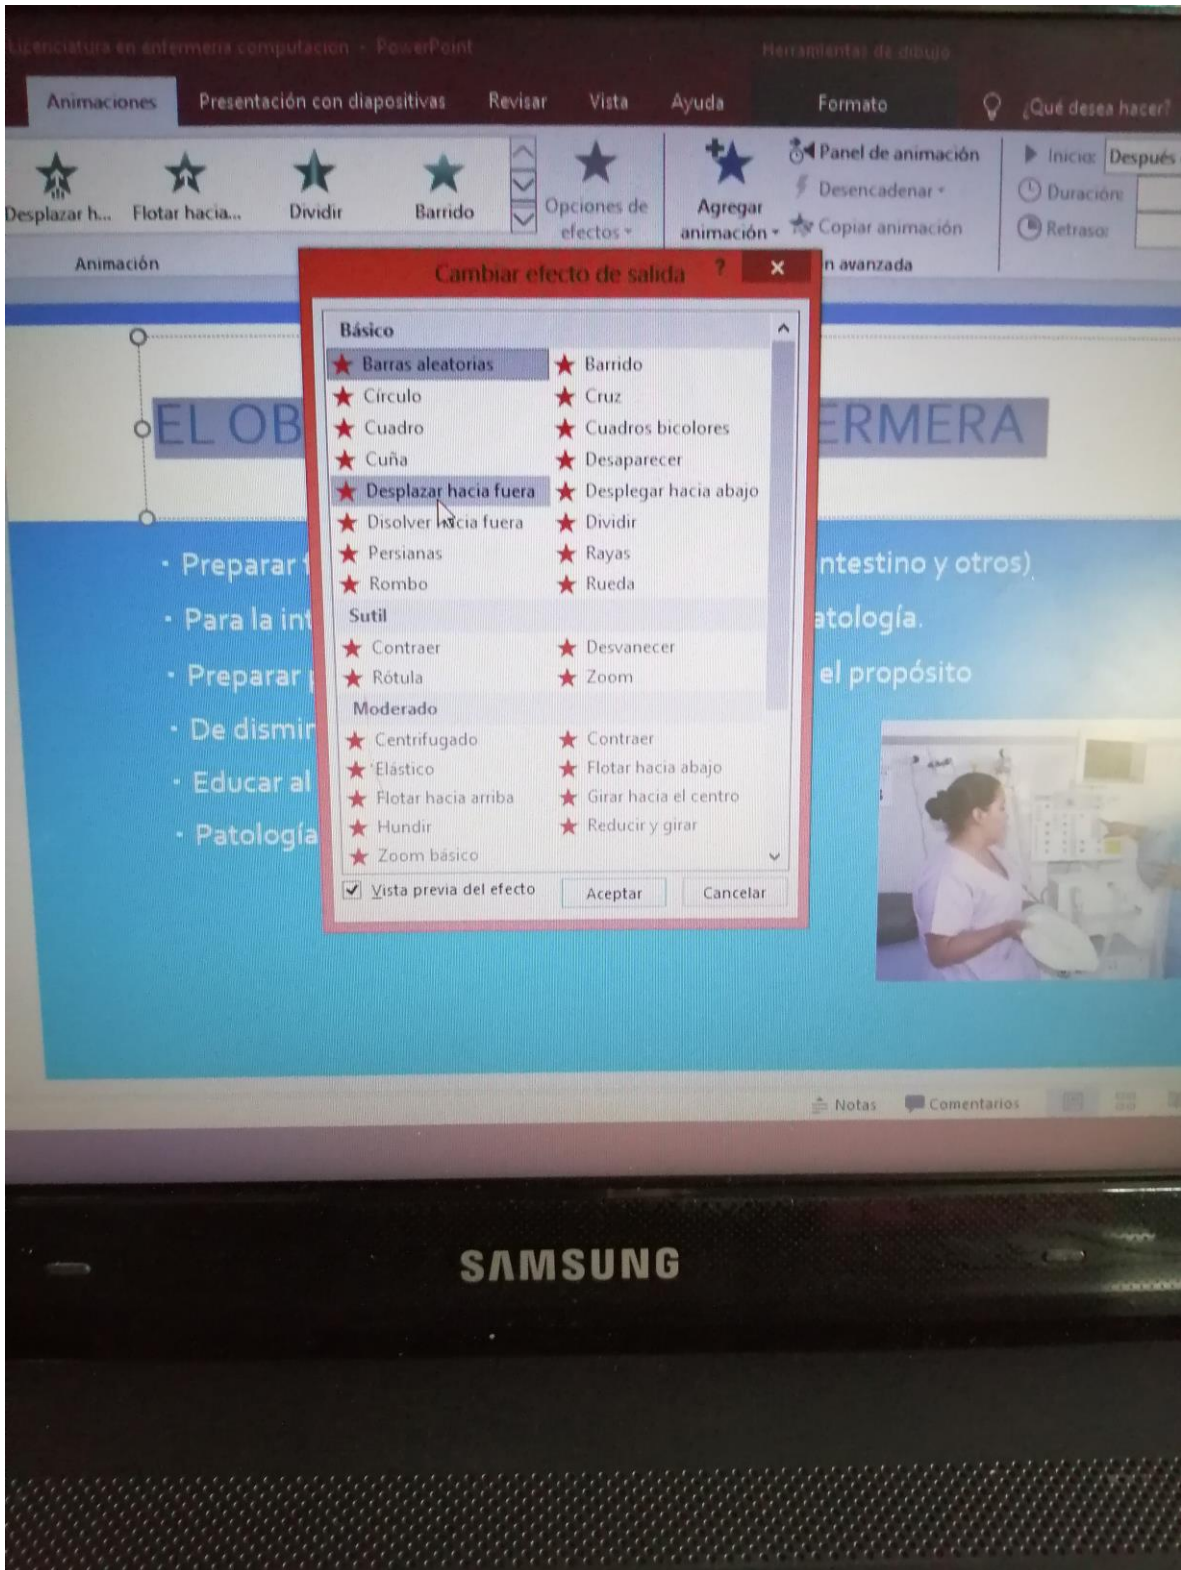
Licenciatura en enfermeria computacion - PowerPoint

Herramientas de dibujo

Animaciones Presentación con diapositivas Revisar Vista Ayuda Formato ¿Qué desea hacer?

Desplazar h... Flotar hacia... Dividir Barrido Opciones de efectos

Agregar animación

Panel de animación
Desencadenar
Copiar animación

Inicio: Después
Duración:
Retraso:

Animación

n avanzada

Cambiar efecto de salida ? ×

Básico

| | |
|---|---|
| Barras aleatorias | Barrido |
| Círculo | Cruz |
| Cuadro | Cuadros bicolores |
| Cuña | Desaparecer |
| Desplazar hacia fuera | Desplegar hacia abajo |
| Disolver hacia fuera | Dividir |
| Persianas | Rayas |
| Rombo | Rueda |

Sutil

| | |
|---|---|
| Contraer | Desvanecer |
| Rótula | Zoom |

Moderado

| | |
|---|---|
| Centrifugado | Contraer |
| Elástico | Flotar hacia abajo |
| Flotar hacia arriba | Girar hacia el centro |
| Hundir | Reducir y girar |
| Zoom básico | |

Vista previa del efecto

Aceptar Cancelar

EL OB ERMERA

- Preparar ntestino y otros)
- Para la int atología.
- Preparar el propósito
- De dismin
- Educar al
- Patología

Notas Comentarios

SAMSUNG